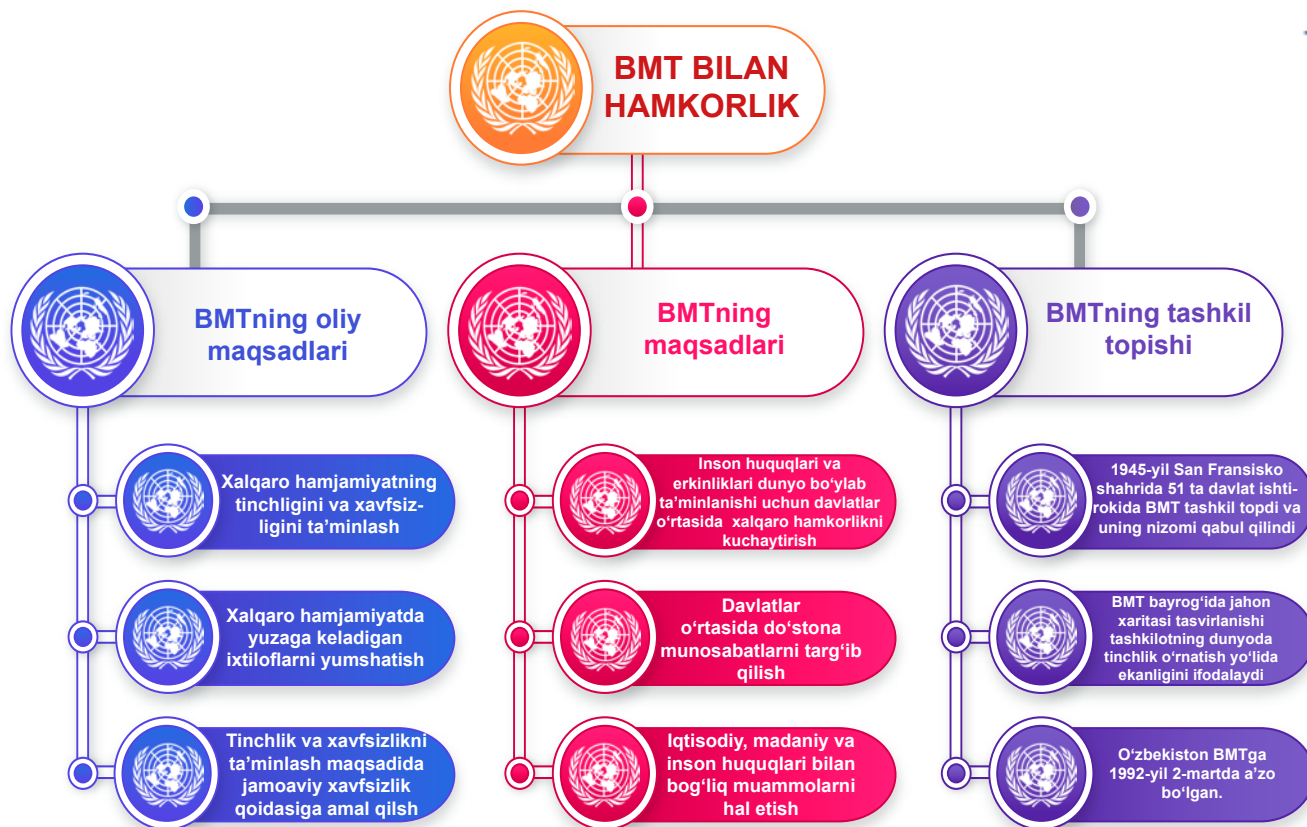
BMT BILAN HAMKORLIK

BMTning oliy maqsadlari

Xalqaro hamjamiyatning tinchligini va xavfsizligini ta’minlash

Xalqaro hamjamiyatda yuzaga keladigan ixtiloflarni yumshatish

Tinchlik va xavfsizlikni ta’minlash maqsadida jamoaviy xavfsizlik qoidasiga amal qilsh

BMTning maqsadlari

Inson huquqlari va erkinliklari dunyo bo‘ylab ta’minlanishi uchun davlatlar o‘rtasida xalqaro hamkorlikni kuchaytirish

Davlatlar o‘rtasida do‘stona munosabatlarni targ‘ib qilish

Iqtisodiy, madaniy va inson huquqlari bilan bog‘liq muammolarni hal etish

BMTning tashkil topishi

1945-yil San Fransisko shahrida 51 ta davlat ishtirokida BMT tashkil topdi va uning nizomi qabul qilindi

BMT bayrog‘ida jahon xaritasi tasvirlanishi tashkilotning dunyoda tinchlik o‘rnatish yo‘lida ekanligini ifodalaydi

O‘zbekiston BMTga 1992-yil 2-martda a’zo bo‘lgan.